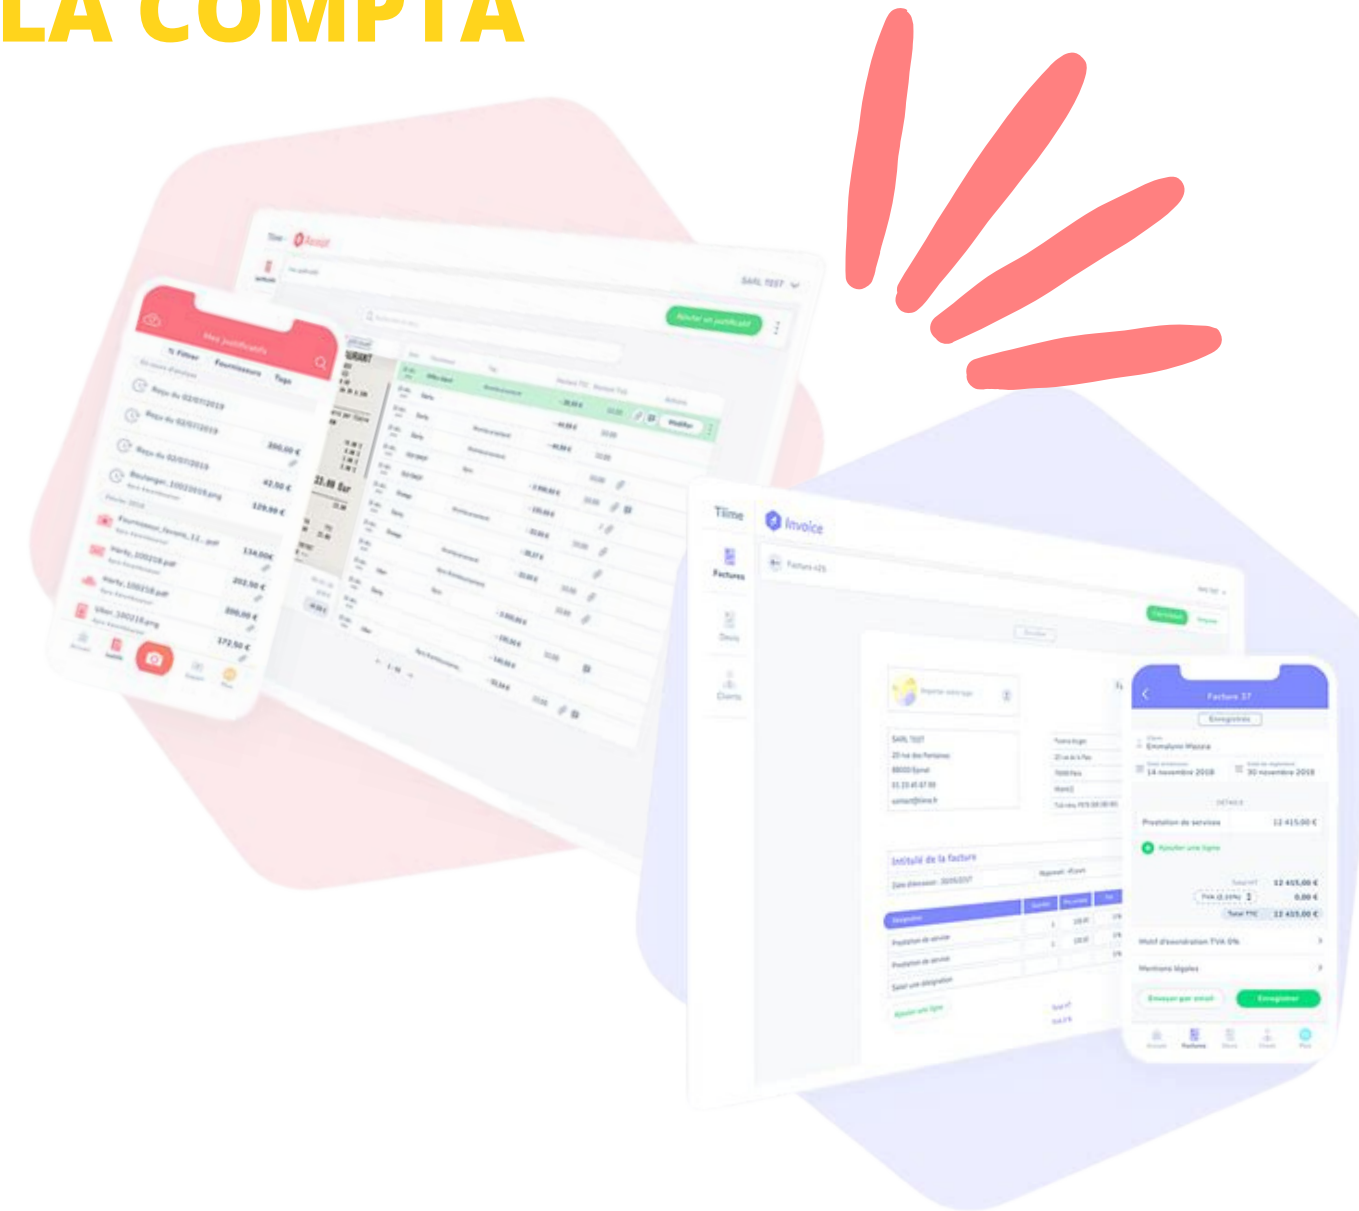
LA COMPTA

Tiime Receipt

SARL TEST

Ajouter un justificatif

Mes justificatifs

Filtrer Fournisseurs Tags

Reçu du 02/07/2019

Reçu du 02/07/2019

Reçu du 02/07/2019 300,00 €

Boulanger_10022019.png 42,50 €

129,99 €

Fournisseur_facture_12...pdf 134,00 €

Warby_100218.pdf 202,50 €

Warby_100218.pdf 300,00 €

Uber_100218.png 172,50 €

Modifier

Tiime Invoice

Factures

Devis

Clients

Facture n25

Intitulé de la facture

Facture 37

Enregistrer

Emmalynn Mazza

14 novembre 2018

30 novembre 2018

DÉTAILS

Prestation de services 12 415,00 €

Ajouter une ligne

12 415,00 €

0,00 €

Total TTC 12 415,00 €

Motif d'exonération TVA 0%

Mentions légales

Envoyer par email

Enregistrer

SARL TEST

Prestation de service

Prestation de service

Ajouter une ligne